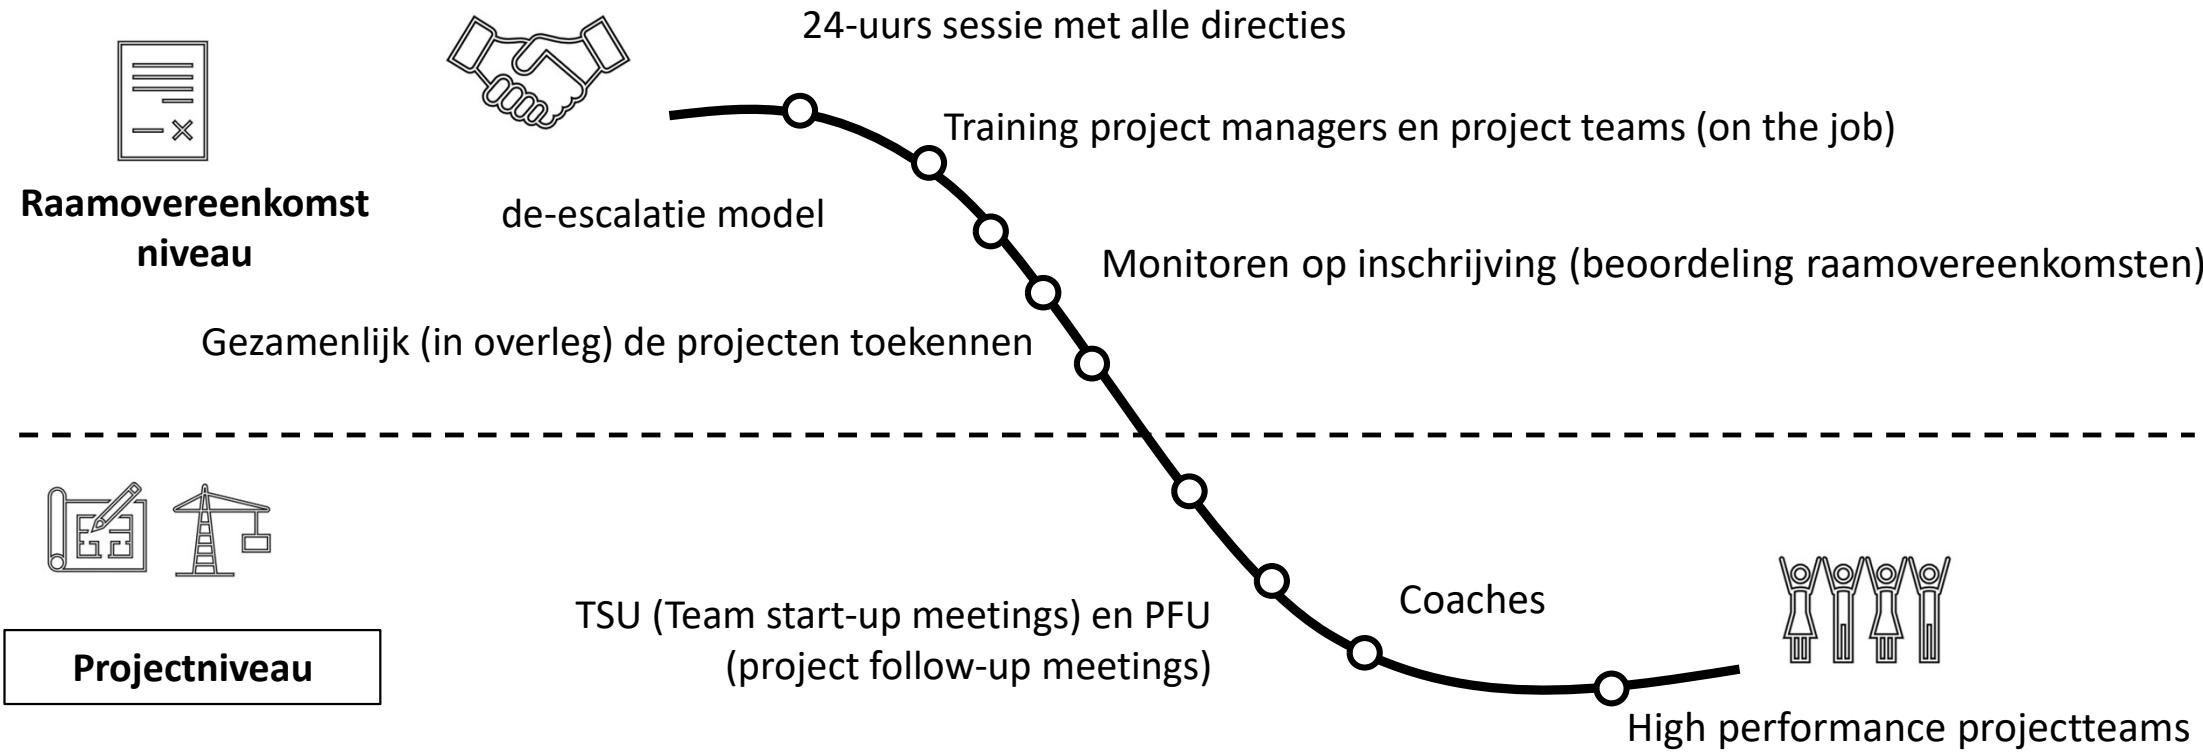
24-uurs sessie met alle directies

Raamovereenkomst niveau

de-escalatie model

Training project managers en project teams (on the job)

Monitoren op inschrijving (beoordeling raamovereenkomsten)

Gezamenlijk (in overleg) de projecten toekennen

Projectniveau

TSU (Team start-up meetings) en PFU (project follow-up meetings)

Coaches

High performance projectteams